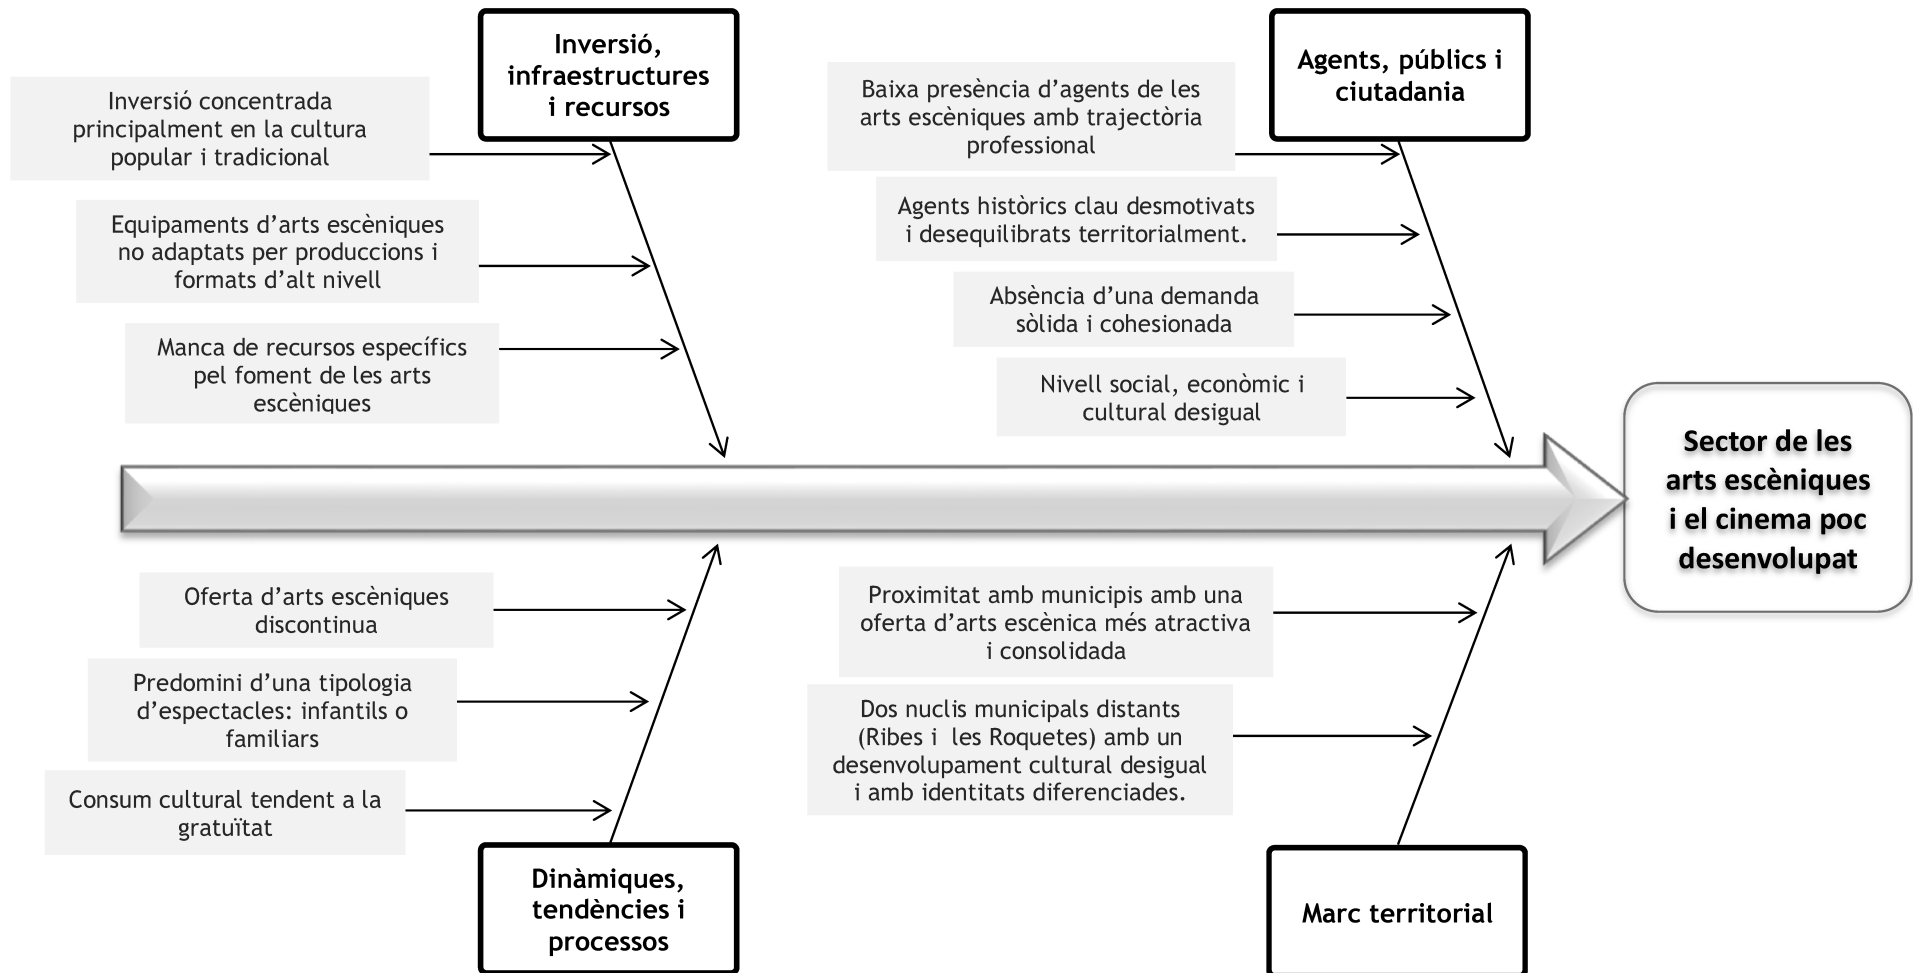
Inversió, infraestructures i recursos

Inversió concentrada principalment en la cultura popular i tradicional

Equipaments d'arts escèniques no adaptats per produccions i formats d'alt nivell

Manca de recursos específics pel foment de les arts escèniques

Agents, públics i ciutadania

Baixa presència d'agents de les arts escèniques amb trajectòria professional

Agents històrics clau desmotivats i desequilibrats territorialment.

Absència d'una demanda sòlida i cohesionada

Nivell social, econòmic i cultural desigual

Sector de les arts escèniques i el cinema poc desenvolupat

Oferta d'arts escèniques discontinua

Predomini d'una tipologia d'espectacles: infantils o familiars

Consum cultural tendent a la gratuïtat

Dinàmiques, tendències i processos

Proximitat amb municipis amb una oferta d'arts escènica més atractiva i consolidada

Dos nuclis municipals distants (Ribes i les Roquetes) amb un desenvolupament cultural desigual i amb identitats diferenciades.

Marc territorial